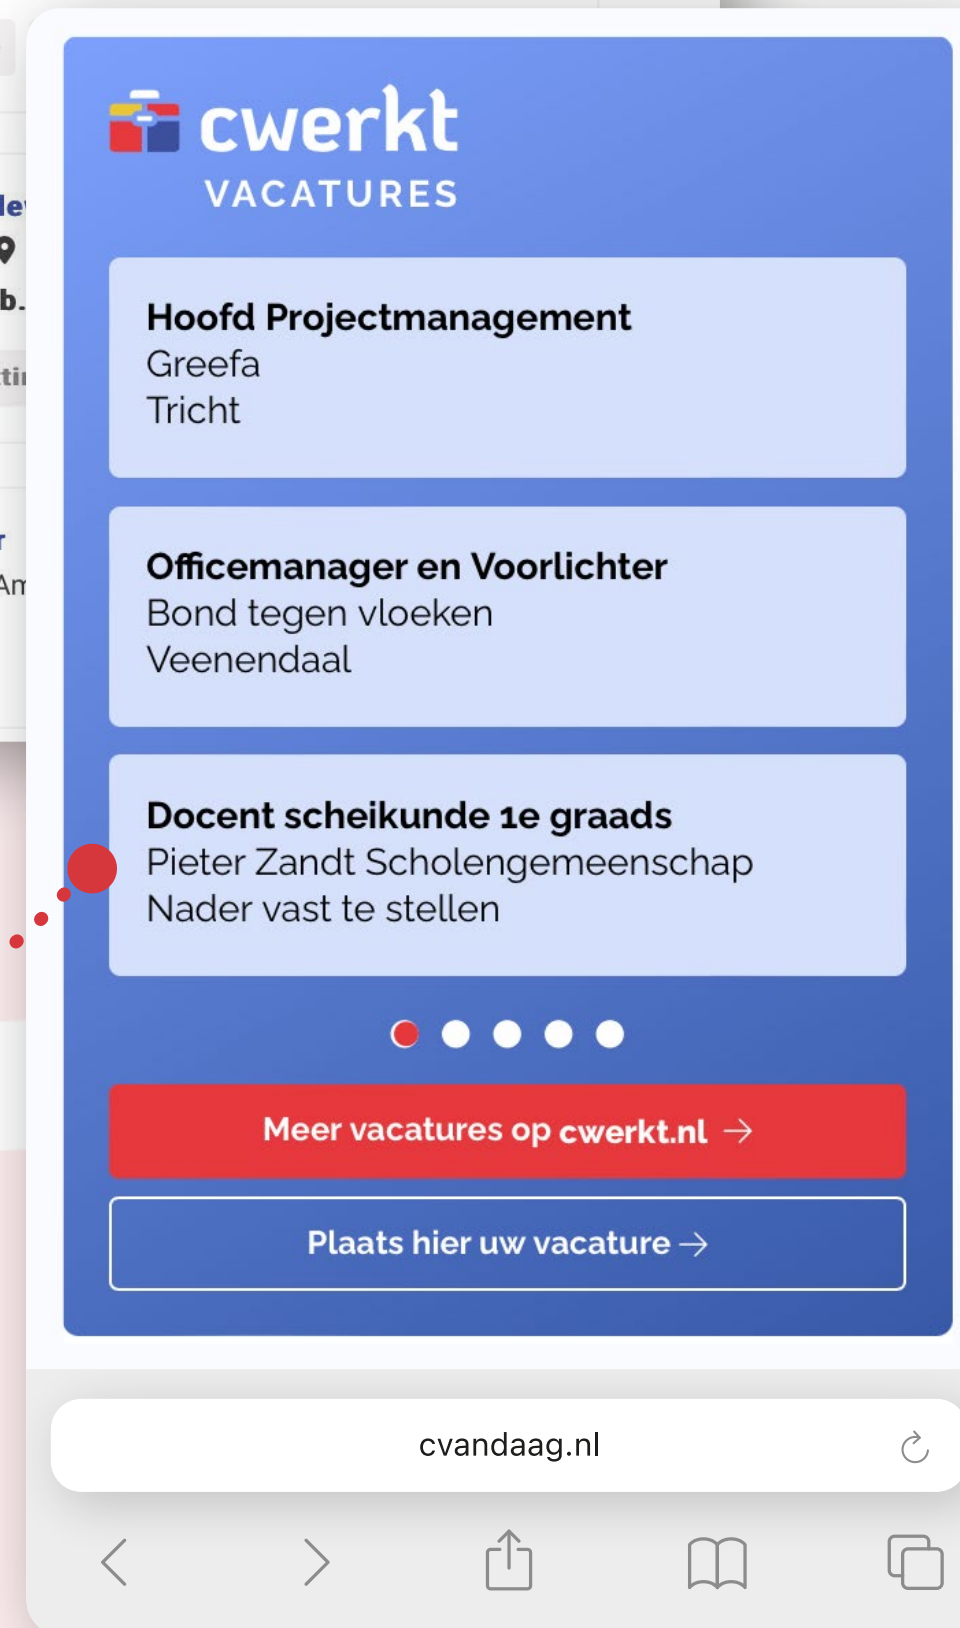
cwerkt
VACATURES

Hoofd Projectmanagement
Greefa
Tricht

Officemanager en Voorlichter
Bond tegen vloeken
Veenendaal

Docent scheikunde 1e graads
Pieter Zandt Scholengemeenschap
Nader vast te stellen

Meer vacatures op cwerkt.nl →

Plaats hier uw vacature →

cvandaag.nl